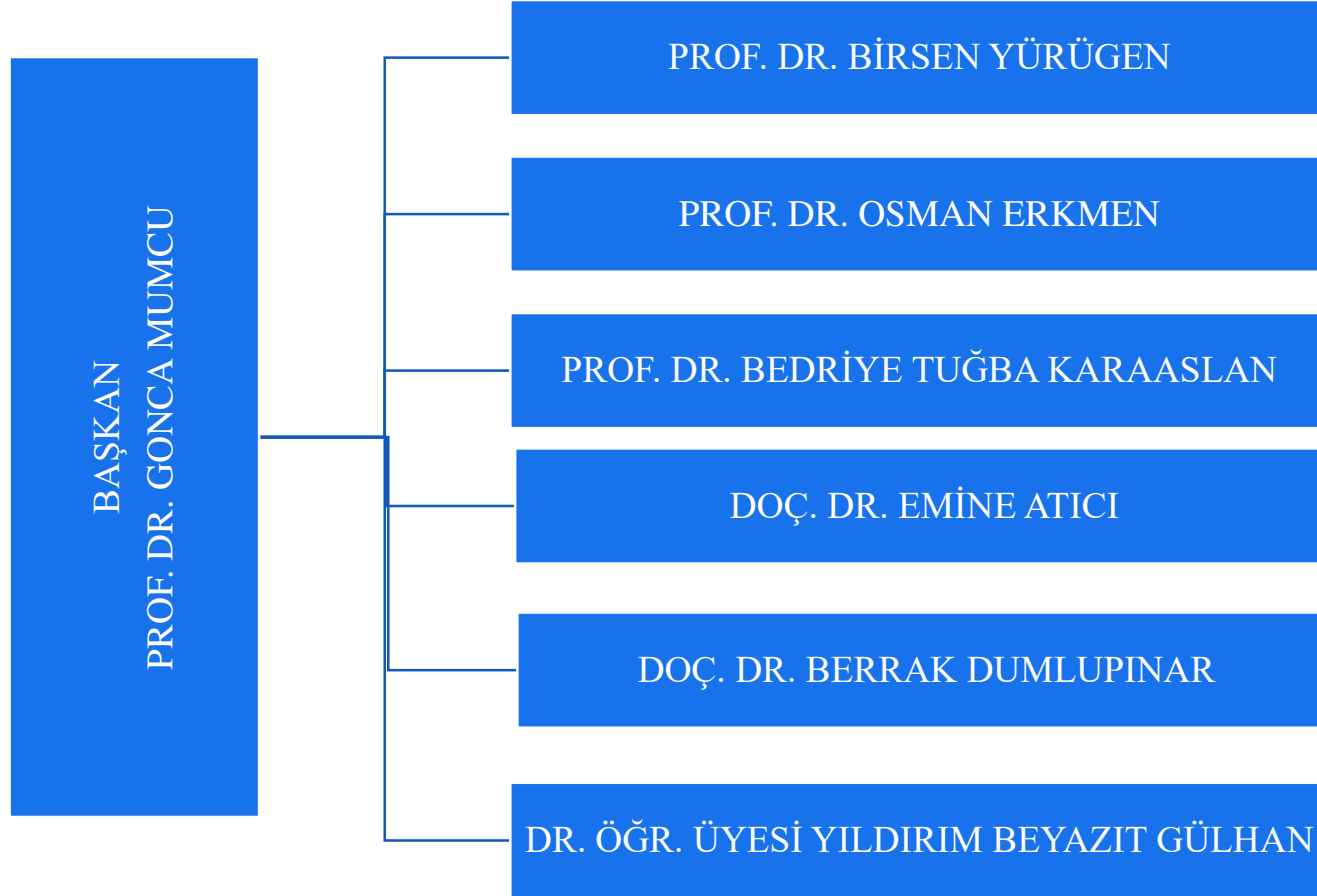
BAŞKAN
PROF. DR. GONCA MUMCU

PROF. DR. BİRSEN YÜRÜGEN

PROF. DR. OSMAN ERKMEN

PROF. DR. BEDRİYE TUĞBA KARAASLAN

DOÇ. DR. EMİNE ATICI

DOÇ. DR. BERRAK DUMLUPINAR

DR. ÖĞR. ÜYESİ YILDIRIM BEYAZIT GÜLHAN